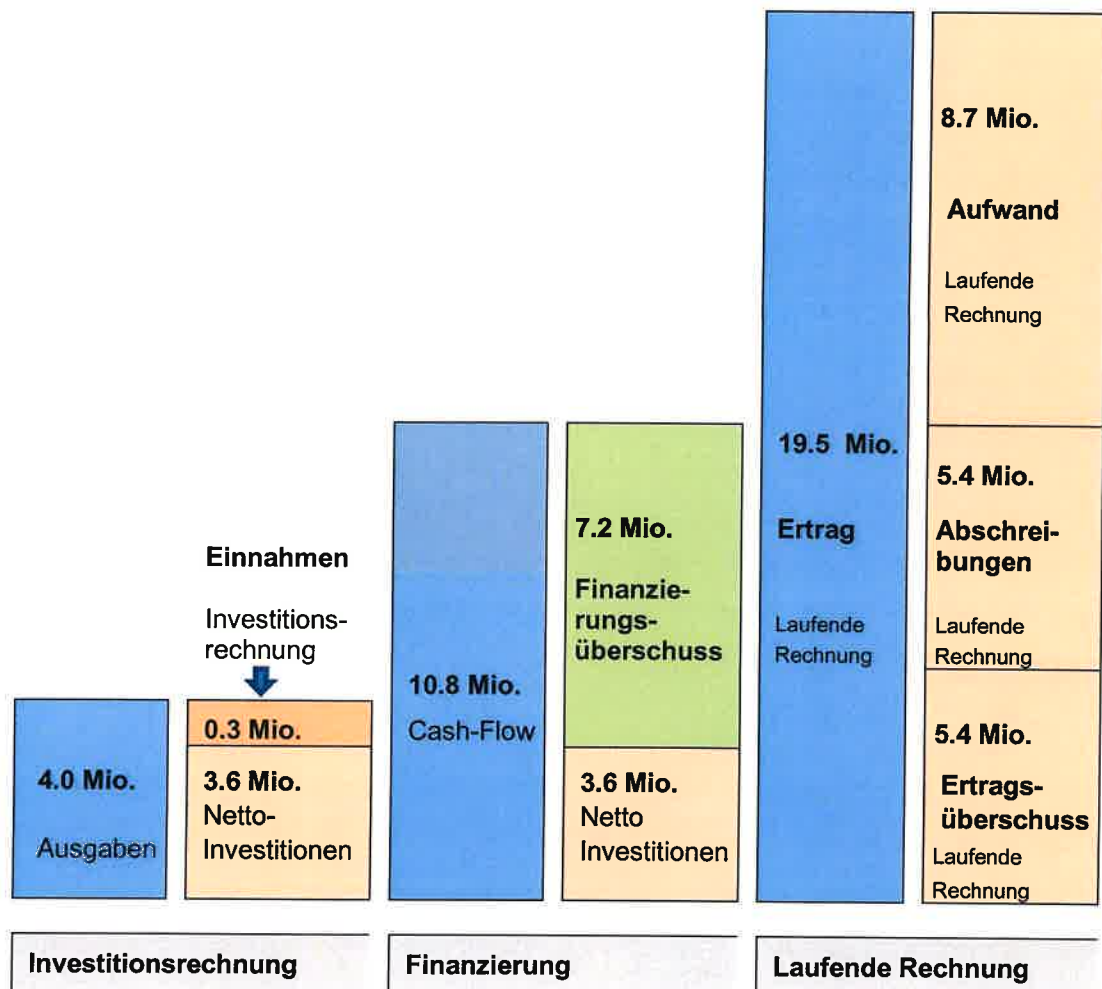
4.0 Mio.
Ausgaben

Einnahmen
Investitionsrechnung

0.3 Mio.

3.6 Mio.
Netto-Investitionen

10.8 Mio.
Cash-Flow

7.2 Mio.
Finanzierungsüberschuss

3.6 Mio.
Netto Investitionen

19.5 Mio.
Ertrag
Laufende Rechnung

8.7 Mio.
Aufwand
Laufende Rechnung

5.4 Mio.
Abschreibungen
Laufende Rechnung

5.4 Mio.
Ertragsüberschuss
Laufende Rechnung

Investitionsrechnung

Finanzierung

Laufende Rechnung